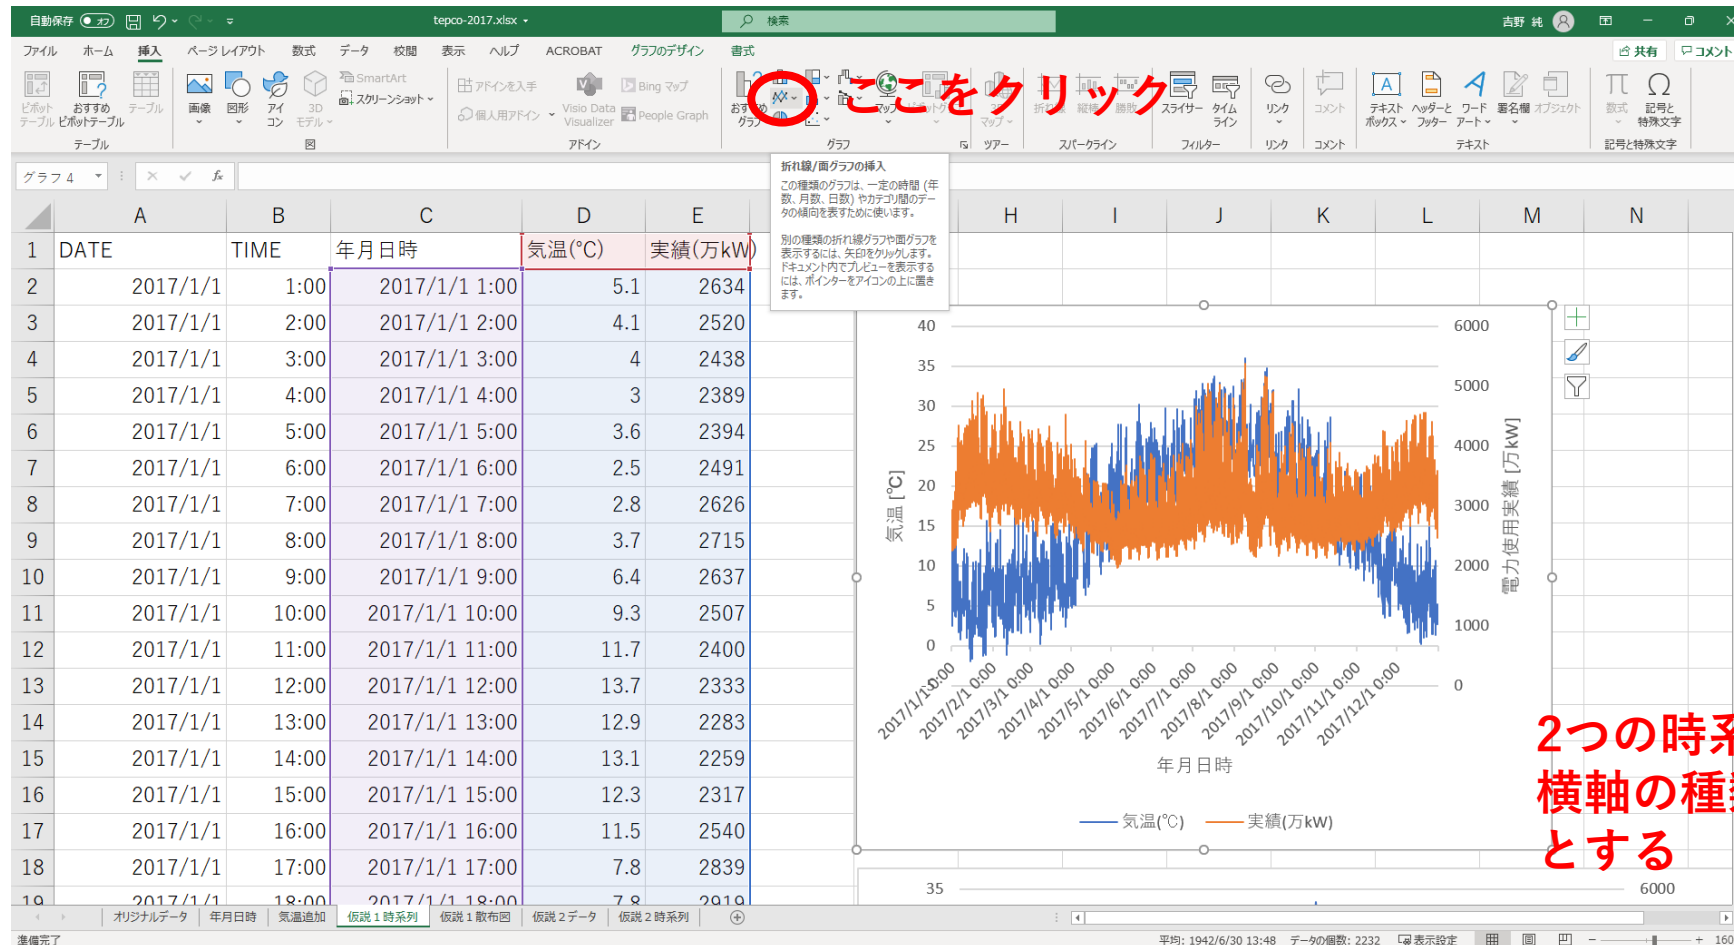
自動保存 オフ tepco-2017.xlsx 検索 吉野 純

ファイル ホーム 挿入 ページレイアウト 数式 データ 校閲 表示 ヘルプ ACROBAT グラフのデザイン 書式 共有 コメント

ピボットテーブル おすすめピボットテーブル テーブル
テーブル
画像 図形 アイコン 3D モデル SmartArt スクリーンショット
図
アドインを入手 個人用アドイン Visio Data Visualizer Bing マップ People Graph
アドイン
おすすめグラフ ここをクリック マップ ピボットグラフ 3D マップ 折れ線 縦棒 勝敗 スライサー タイムライン リンク コメント テキストボックス ヘッダーとフッター ワードアート 署名欄 オブジェクト 数式 記号と特殊文字
グラフ ツアー スパークライン フィルター リンク コメント テキスト 記号と特殊文字

グラフ 4

折れ線/面グラフの挿入
この種類のグラフは、一定の時間 (年数、月数、日数) やカテゴリ間のデータの傾向を表すために使います。
別の種類の折れ線グラフや面グラフを表示するには、矢印をクリックします。ドキュメント内でプレビューを表示するには、ポインターをアイコンの上に置きます。

| | A | B | C | D | E |
|---|---|---|---|---|---|
| 1 | DATE | TIME | 年月日時 | 気温(°C) | 実績(万kW) |
| 2 | 2017/1/1 | 1:00 | 2017/1/1 1:00 | 5.1 | 2634 |
| 3 | 2017/1/1 | 2:00 | 2017/1/1 2:00 | 4.1 | 2520 |
| 4 | 2017/1/1 | 3:00 | 2017/1/1 3:00 | 4 | 2438 |
| 5 | 2017/1/1 | 4:00 | 2017/1/1 4:00 | 3 | 2389 |
| 6 | 2017/1/1 | 5:00 | 2017/1/1 5:00 | 3.6 | 2394 |
| 7 | 2017/1/1 | 6:00 | 2017/1/1 6:00 | 2.5 | 2491 |
| 8 | 2017/1/1 | 7:00 | 2017/1/1 7:00 | 2.8 | 2626 |
| 9 | 2017/1/1 | 8:00 | 2017/1/1 8:00 | 3.7 | 2715 |
| 10 | 2017/1/1 | 9:00 | 2017/1/1 9:00 | 6.4 | 2637 |
| 11 | 2017/1/1 | 10:00 | 2017/1/1 10:00 | 9.3 | 2507 |
| 12 | 2017/1/1 | 11:00 | 2017/1/1 11:00 | 11.7 | 2400 |
| 13 | 2017/1/1 | 12:00 | 2017/1/1 12:00 | 13.7 | 2333 |
| 14 | 2017/1/1 | 13:00 | 2017/1/1 13:00 | 12.9 | 2283 |
| 15 | 2017/1/1 | 14:00 | 2017/1/1 14:00 | 13.1 | 2259 |
| 16 | 2017/1/1 | 15:00 | 2017/1/1 15:00 | 12.3 | 2317 |
| 17 | 2017/1/1 | 16:00 | 2017/1/1 16:00 | 11.5 | 2540 |
| 18 | 2017/1/1 | 17:00 | 2017/1/1 17:00 | 7.8 | 2839 |
| 19 | 2017/1/1 | 18:00 | 2017/1/1 18:00 | 7.8 | 2919 |

H I J K L M N

40 35 30 25 20 15 10 5 0
気温 [°C]
6000 5000 4000 3000 2000 1000 0
電力使用実績 [万kW]
2017/1/1 0:00 2017/2/1 0:00 2017/3/1 0:00 2017/4/1 0:00 2017/5/1 0:00 2017/6/1 0:00 2017/7/1 0:00 2017/8/1 0:00 2017/9/1 0:00 2017/10/1 0:00 2017/11/1 0:00 2017/12/1 0:00
年月日時
気温(°C) 実績(万kW)

2つの時系
横軸の種
とする

35 6000

オリジナルデータ 年月日時 気温追加 仮説１時系列 仮説１散布図 仮説２データ 仮説２時系列

準備完了 平均: 1942/6/30 13:48 データの個数: 2232 表示設定